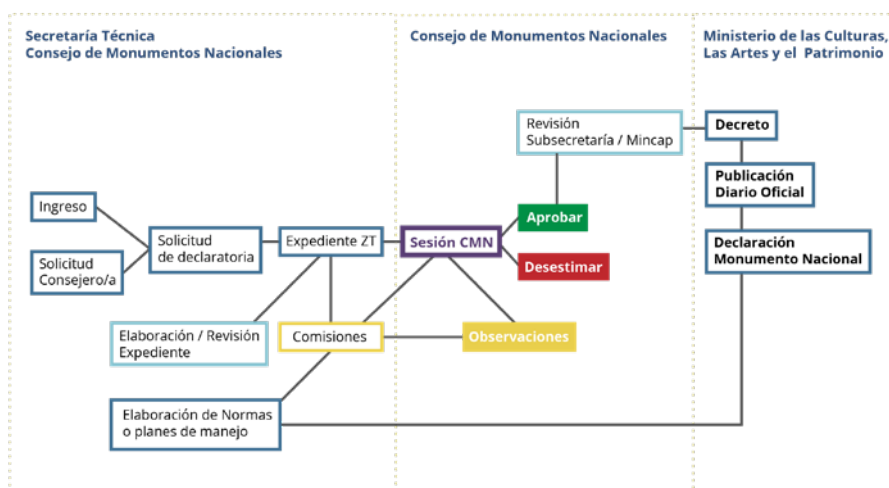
Secretaría Técnica
Consejo de Monumentos Nacionales

Consejo de Monumentos Nacionales

Ministerio de las Culturas, Las Artes y el Patrimonio

Revisión
Subsecretaría / Mincap

Decreto

Publicación
Diario Oficial

Declaración
Monumento Nacional

Ingreso

Solicitud
Consejero/a

Solicitud
de declaratoria

Expediente ZT

Sesión CMN

Aprobar

Desestimar

Elaboración / Revisión
Expediente

Comisiones

Observaciones

Elaboración de Normas
o planes de manejo